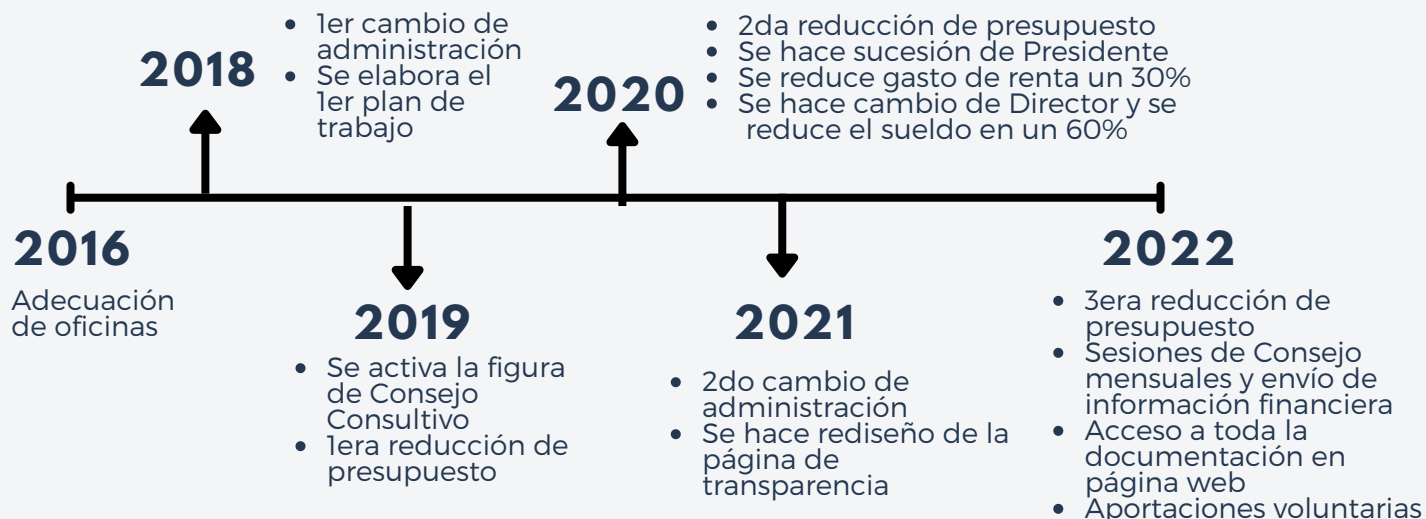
2018
- 1er cambio de administración
- Se elabora el 1er plan de trabajo

2020
- 2da reducción de presupuesto
- Se hace sucesión de Presidente
- Se reduce gasto de renta un 30%
- Se hace cambio de Director y se reduce el sueldo en un 60%

2016
Adecuación de oficinas

2019
- Se activa la figura de Consejo Consultivo
- 1era reducción de presupuesto

2021
- 2do cambio de administración
- Se hace rediseño de la página de transparencia

2022
- 3era reducción de presupuesto
- Sesiones de Consejo mensuales y envío de información financiera
- Acceso a toda la documentación en página web
- Aportaciones voluntarias